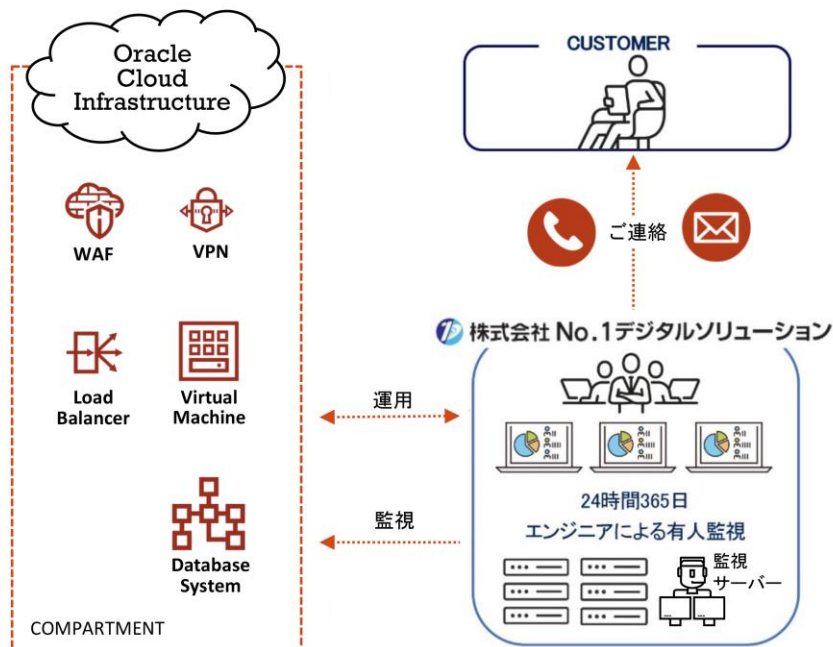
Oracle Cloud Infrastructure

WAF

VPN

Load Balancer

Virtual Machine

Database System

COMPARTMENT

CUSTOMER

ご連絡

株式会社 No.1デジタルソリューション

運用

監視

24時間365日
エンジニアによる有人監視

監視
サーバー